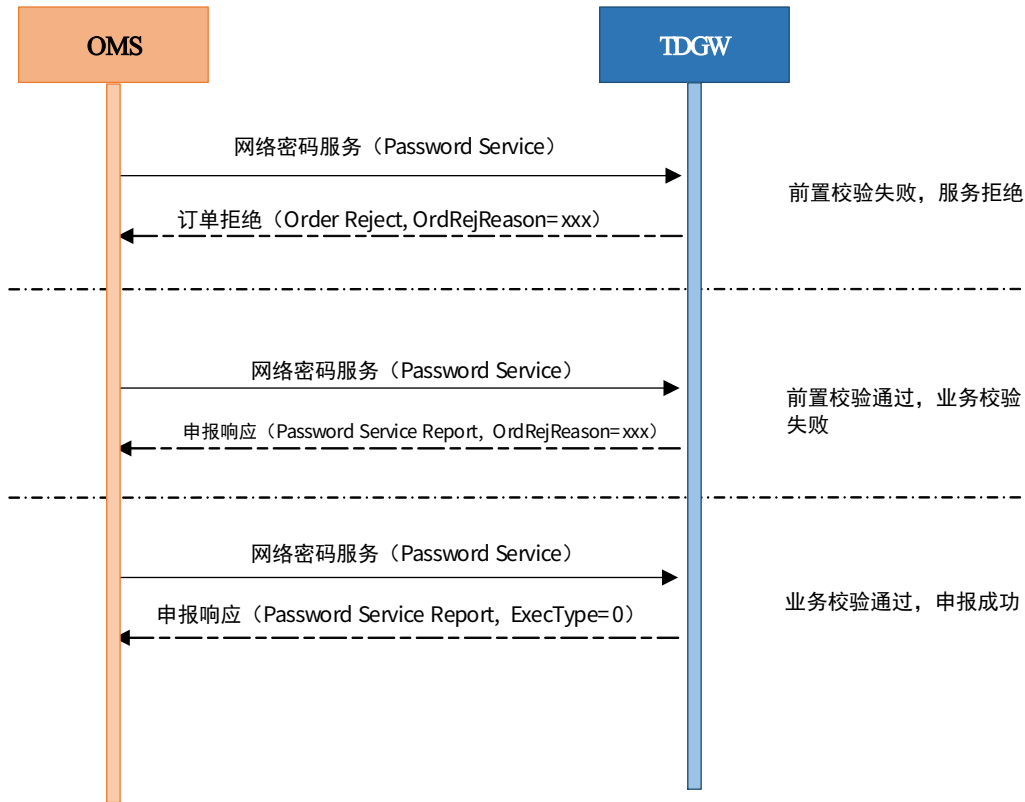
OMS

TDGW

网络密码服务（Password Service）

订单拒绝（Order Reject, OrdRejReason=xxx）

前置校验失败，服务拒绝

网络密码服务（Password Service）

申报响应（Password Service Report，OrdRejReason=xxx）

前置校验通过，业务校验失败

网络密码服务（Password Service）

申报响应（Password Service Report，ExecType=0）

业务校验通过，申报成功